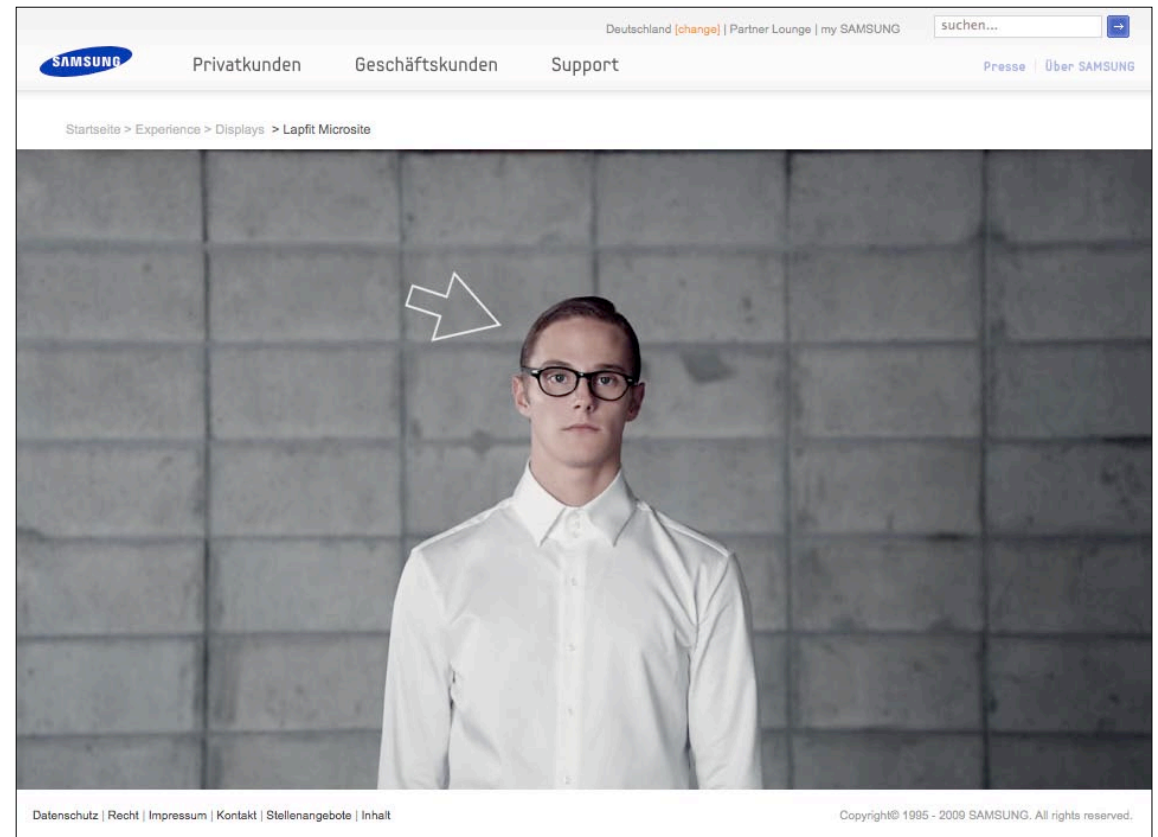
Deutschland [change] | Partner Lounge | my SAMSUNG

suchen...

→

SAMSUNG

Privatkunden Geschäftskunden Support

Presse | Über SAMSUNG

Startseite > Experience > Displays > Lapfit Microsite

Datenschutz | Recht | Impressum | Kontakt | Stellenangebote | Inhalt

Copyright© 1995 - 2009 SAMSUNG. All rights reserved.